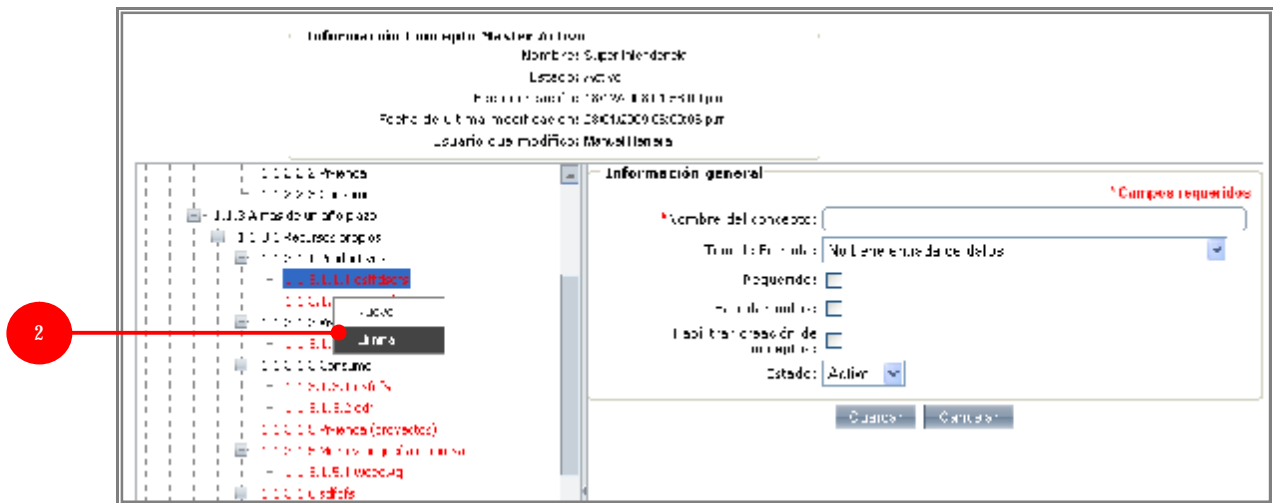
Información Concepto Maestro Activo
Nombre: Superintendencia
Estado: Activo
Fecha creación: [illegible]
Fecha de última modificación: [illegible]
Usuario que modificó: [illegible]

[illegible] Vivienda
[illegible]
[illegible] A más de un año plazo
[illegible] Recursos propios
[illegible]
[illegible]
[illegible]
Nuevo
Eliminar
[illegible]
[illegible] Consumo
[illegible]
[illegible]
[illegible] Vivienda (proyectos)
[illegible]
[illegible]
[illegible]

2

Información general
* Campos requeridos
*Nombre del concepto:
Tipo de Fórmula: No tiene entrada de datos
Requerido:
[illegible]
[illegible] creación de conceptos:
Estado: Activo
Guardar Cancelar